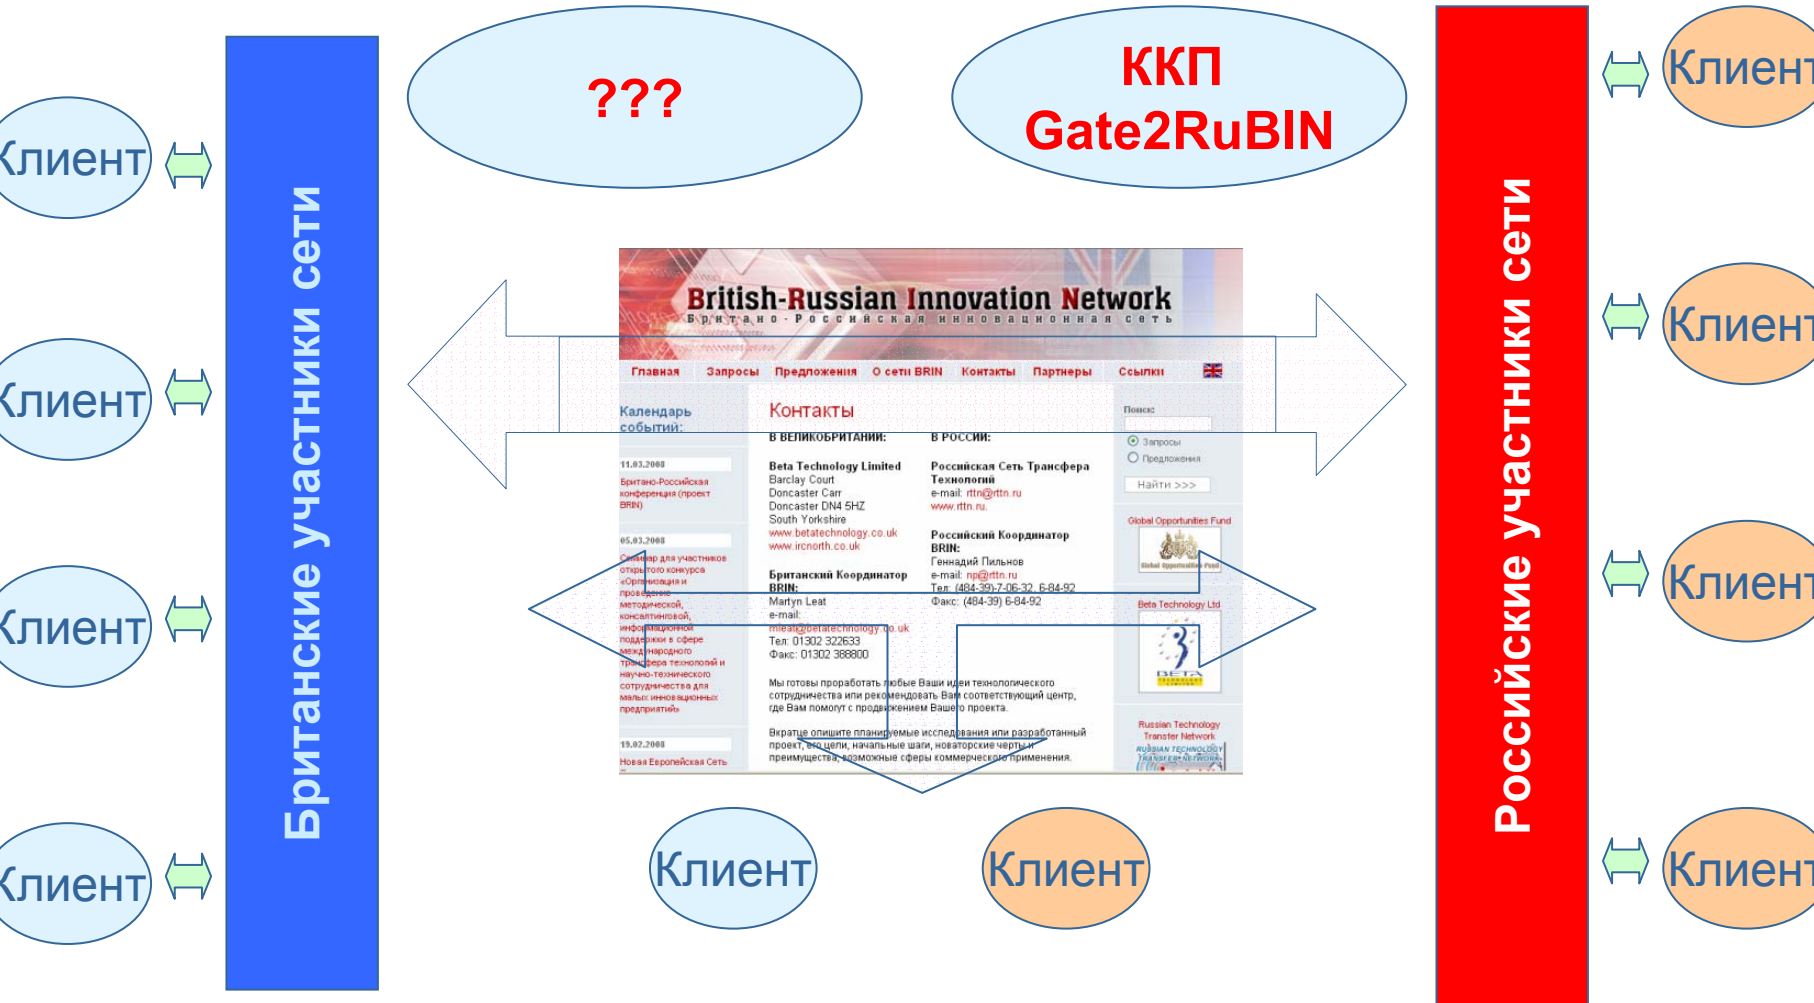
лиент

лиент

лиент

лиент

Британские участники сети

???

ККП
Gate2RuBIN

British-Russian Innovation Network
Британо-Российская инновационная сеть

Главная Запросы Предложения О сети BRIN Контакты Партнеры Ссылки

Календарь событий:

11.03.2008
Британо-Российская конференция (проект BRIN)

05.03.2008
Семинар для участников открытого конкурса «Организация и проведение методической, консалтинговой, информационной поддержки в сфере международного трансфера технологий и научно-технического сотрудничества для малых инновационных предприятий»

19.02.2008
Новая Европейская Сеть

Контакты

В ВЕЛИКОБРИТАНИИ:

Beta Technology Limited
Barclay Court
Doncaster Carr
Doncaster DN4 5HZ
South Yorkshire
www.betatechnology.co.uk
www.ircnorth.co.uk

Британский Координатор BRIN:
Martyn Leat
e-mail:
mleat@betatechnology.co.uk
Тел: 01302 322633
Факс: 01302 388800

В РОССИИ:

Российская Сеть Трансфера Технологий
e-mail: rttn@rttn.ru
www.rttn.ru

Российский Координатор BRIN:
Геннадий Пильнов
e-mail: np@rttn.ru
Тел: (484-39)-7-06-32, 6-84-92
Факс: (484-39) 6-84-92

Мы готовы проработать любые Ваши идеи технологического сотрудничества или рекомендовать Вам соответствующий центр, где Вам помогут с продвижением Вашего проекта.

Вкратце опишите планируемые исследования или разработанный проект, его цели, начальные шаги, новаторские черты и преимущества, возможные сферы коммерческого применения.

Поиск:
Запросы
Предложения
Найти >>>

Global Opportunities Fund

Beta Technology Ltd

Russian Technology Transfer Network

Клиент

Клиент

Российские участники сети

Клиент

Клиент

Клиент

Клиент